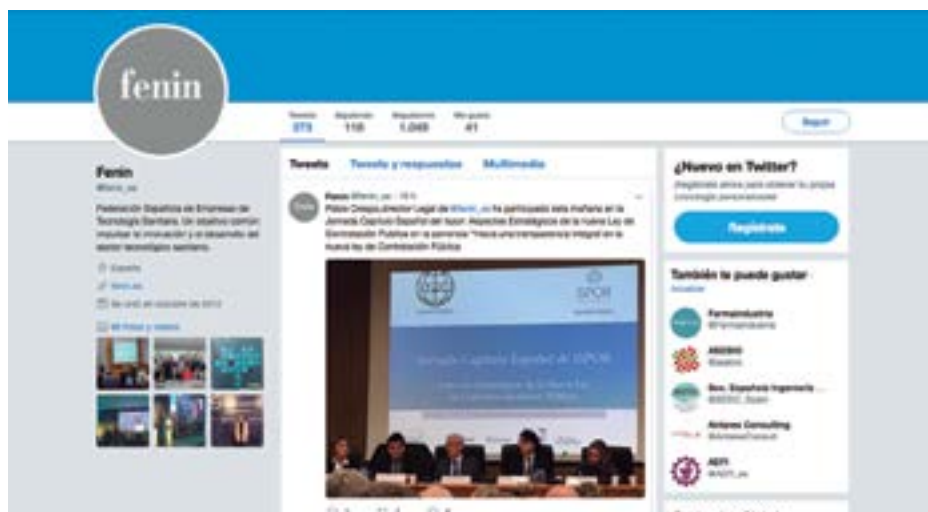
fenin

Tweets 373 | Siguiendo 110 | Seguidores 1.048 | Me gusta 41

Seguir

Fenin
@fenin_es

Federación Española de Empresas de Tecnología Sanitaria. Un objetivo común: impulsar la innovación y el desarrollo del sector tecnológico sanitario.

España
fenin.es
Se unió en octubre de 2012

Fotos y videos

Tweets | Tweets y respuestas | Multimedia

Fenin @fenin_es · 19 h
Pablo Crespo,director Legal de @fenin_es ha participado esta mañana en la Jornada Capítulo Español del Ispor: Aspectos Estratégicos de la nueva Ley de Contratación Pública en la ponencia "Hacia una transparencia integral en la nueva ley de Contratación Pública

ISPOR

Jornada Capítulo Español de ISPOR

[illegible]

¿Nuevo en Twitter?
Regístrate ahora para obtener tu propia cronología personalizada

Regístrate

También te puede gustar
Actualizar

Farmaindustria
@Farmaindustria

ASEBIO
@asebio

Soc. Española Ingeniería ...
@SEIC_Spain

Antares Consulting
@AntaresConsult

AEFI
@AEFI_es